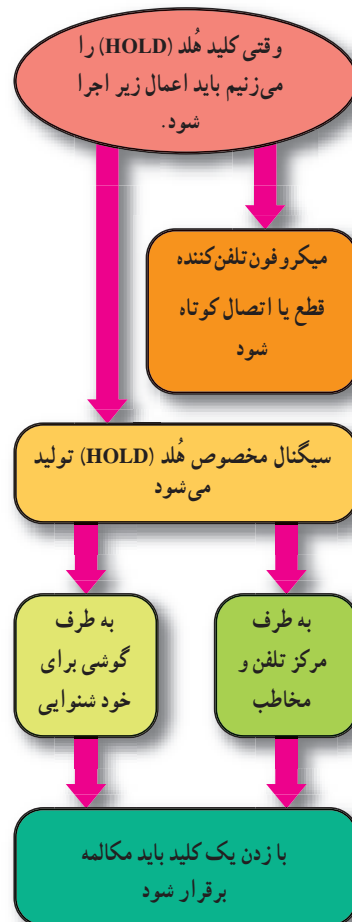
وقتی کلید هُلد (HOLD) را می‌زنیم باید اعمال زیر اجرا شود.

میکروفون تلفن‌کننده قطع یا اتصال کوتاه شود

سیگنال مخصوص هُلد (HOLD) تولید می‌شود

به طرف مرکز تلفن و مخاطب

به طرف گوشی برای خود شنوایی

با زدن یک کلید باید مکالمه برقرار شود